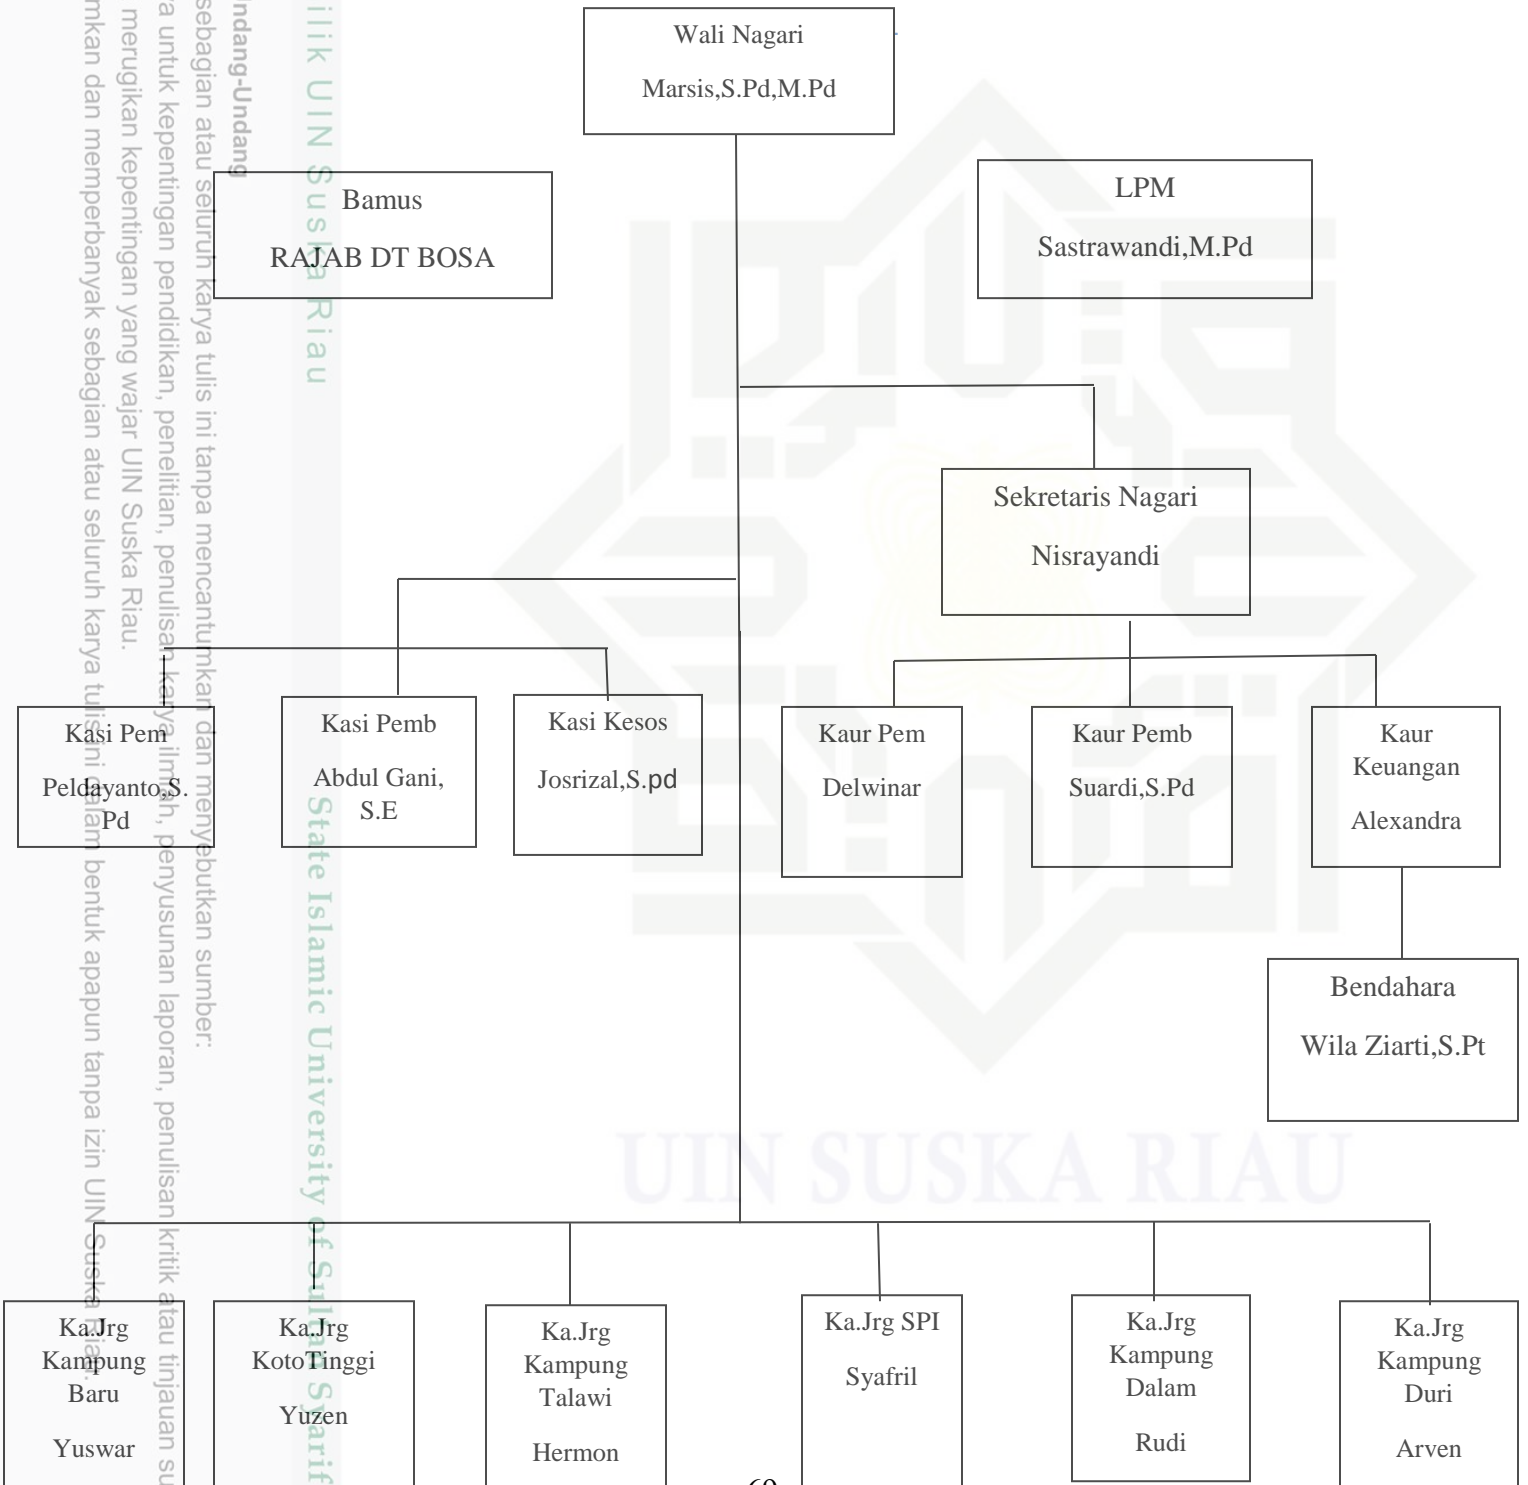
Wali Nagari

Marsis,S.Pd,M.Pd

Bamus

RAJAB DT BOSA

LPM

Sastrawandi,M.Pd

Sekretaris Nagari

Nisrayandi

Kasi Pem

Peldayanto,S.Pd

Kasi Pemb

Abdul Gani, S.E

Kasi Kesos

Josrizal,S.pd

Kaur Pem

Delwinar

Kaur Pemb

Suardi,S.Pd

Kaur Keuangan

Alexandra

Bendahara

Wila Ziarti,S.Pt

Ka.Jrg Kampung Baru

Yuswar

Ka.Jrg KotoTinggi

Yuzen

Ka.Jrg Kampung Talawi

Hermon

Ka.Jrg SPI

Syafril

Ka.Jrg Kampung Dalam

Rudi

Ka.Jrg Kampung Duri

Arven

ndang-Undang
sebagian atau seluruh karya tulis ini tanpa mencantumkan dan menyebutkan sumber:
a untuk kepentingan pendidikan, penelitian, penulisan karya ilmiah, penyusunan laporan, penulisan kritik atau tinjauan su
merugikan kepentingan yang wajar UIN Suska Riau.
mkan dan memperbanyak sebagian atau seluruh karya tulis ini dalam bentuk apapun tanpa izin UIN Suska Riau.

ilik UIN Suska Riau

State Islamic University of Sultan Syarif

UIN SUSKA RIAU

69